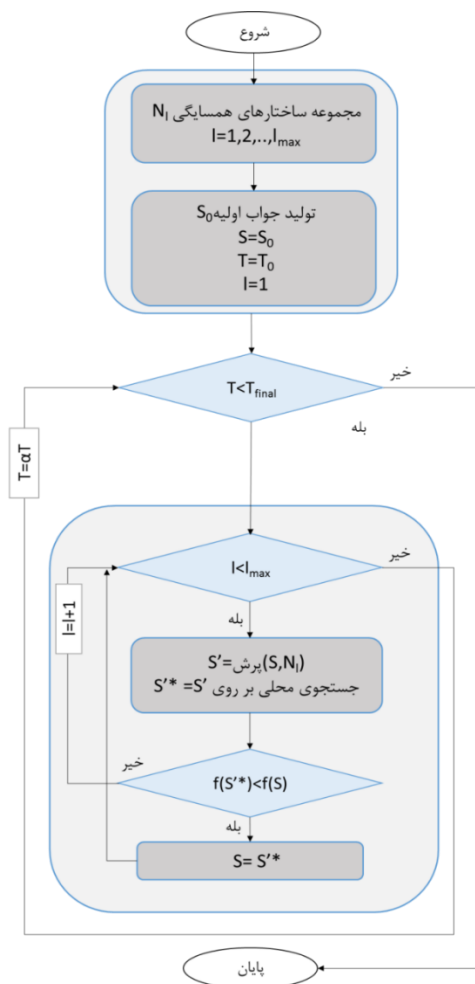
شروع

مجموعه ساختارهای همسایگی $N_l$
$l=1,2,..,l_{max}$

تولید جواب اولیه$S_0$
$S=S_0$
$T=T_0$
$l=1$

$T<T_{final}$

خیر

بله

$T=\alpha T$

$l<l_{max}$

خیر

بله

$l=l+1$

$S'=$پرش$(S,N_l)$
جستجوی محلی بر روی $S'* = S'$

خیر

$f(S'*)<f(S)$

بله

$S= S'*$

پایان